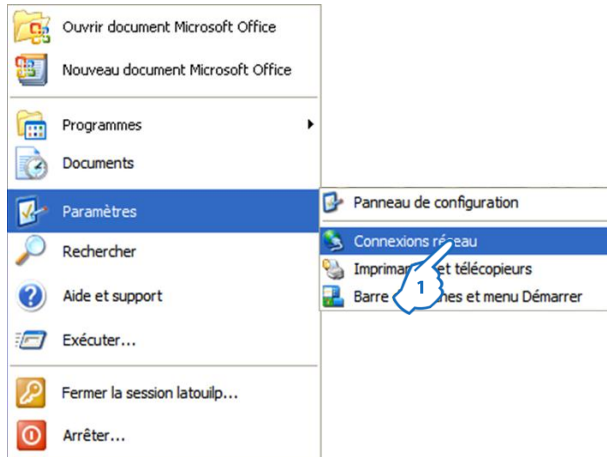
Ouvrir document Microsoft Office
Nouveau document Microsoft Office
Programmes
Documents
Paramètres
Rechercher
Aide et support
Exécuter...
Fermer la session latouilp...
Arrêter...

Panneau de configuration
Connexions réseau
Imprima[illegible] et télécopieurs
Barre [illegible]hes et menu Démarrer

1